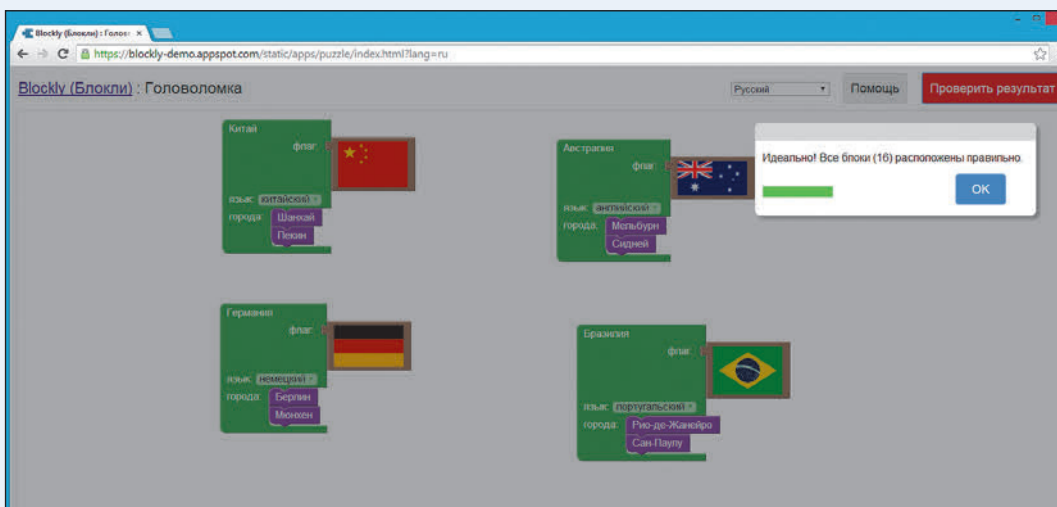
Blockly (Блокли) : Голово ×

https://blockly-demo.appspot.com/static/apps/puzzle/index.html?lang=ru

Blockly (Блокли) : Головоломка

Русский

Помощь

Проверить результат

Китай
флаг
язык: китайский
города: Шанхай
Пекин

Австралия
флаг
язык: английский
города: Мельбурн
Сидней

Идеально! Все блоки (16) расположены правильно.

OK

Германия
флаг
язык: немецкий
города: Берлин
Мюнхен

Бразилия
флаг
язык: португальский
города: Рио-де-Жанейро
Сан-Паулу